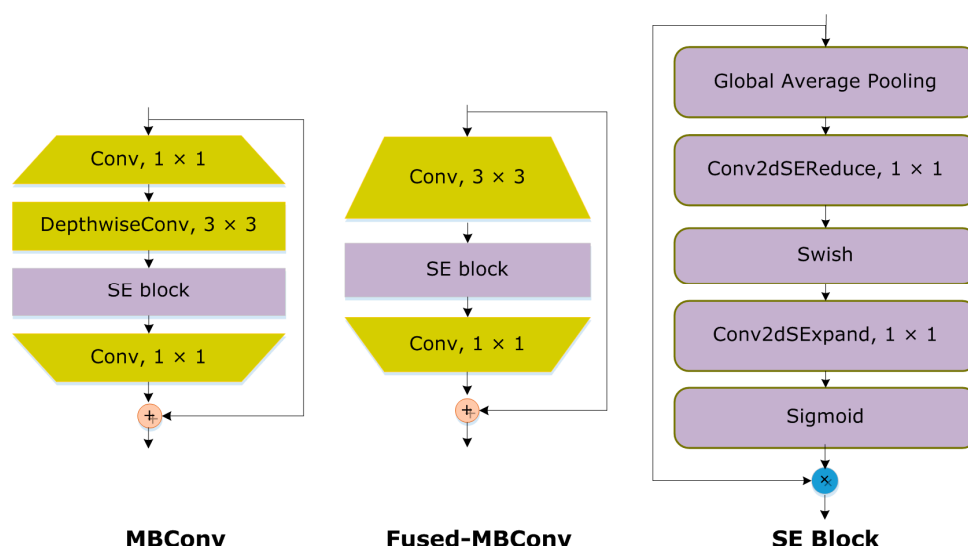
Conv, 1 × 1

DepthwiseConv, 3 × 3

SE block

Conv, 1 × 1

+

MBConv

Conv, 3 × 3

SE block

Conv, 1 × 1

+

Fused-MBConv

Global Average Pooling

Conv2dSEReduce, 1 × 1

Swish

Conv2dSExpand, 1 × 1

Sigmoid

×

SE Block